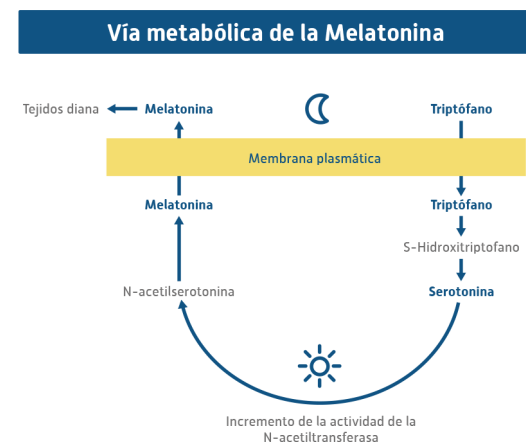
Vía metabólica de la Melatonina

Tejidos diana
Melatonina
Triptófano

Membrana plasmática

Melatonina
Triptófano
S-Hidroxitriptofano
N-acetilserotonina
Serotonina

Incremento de la actividad de la N-acetiltransferasa